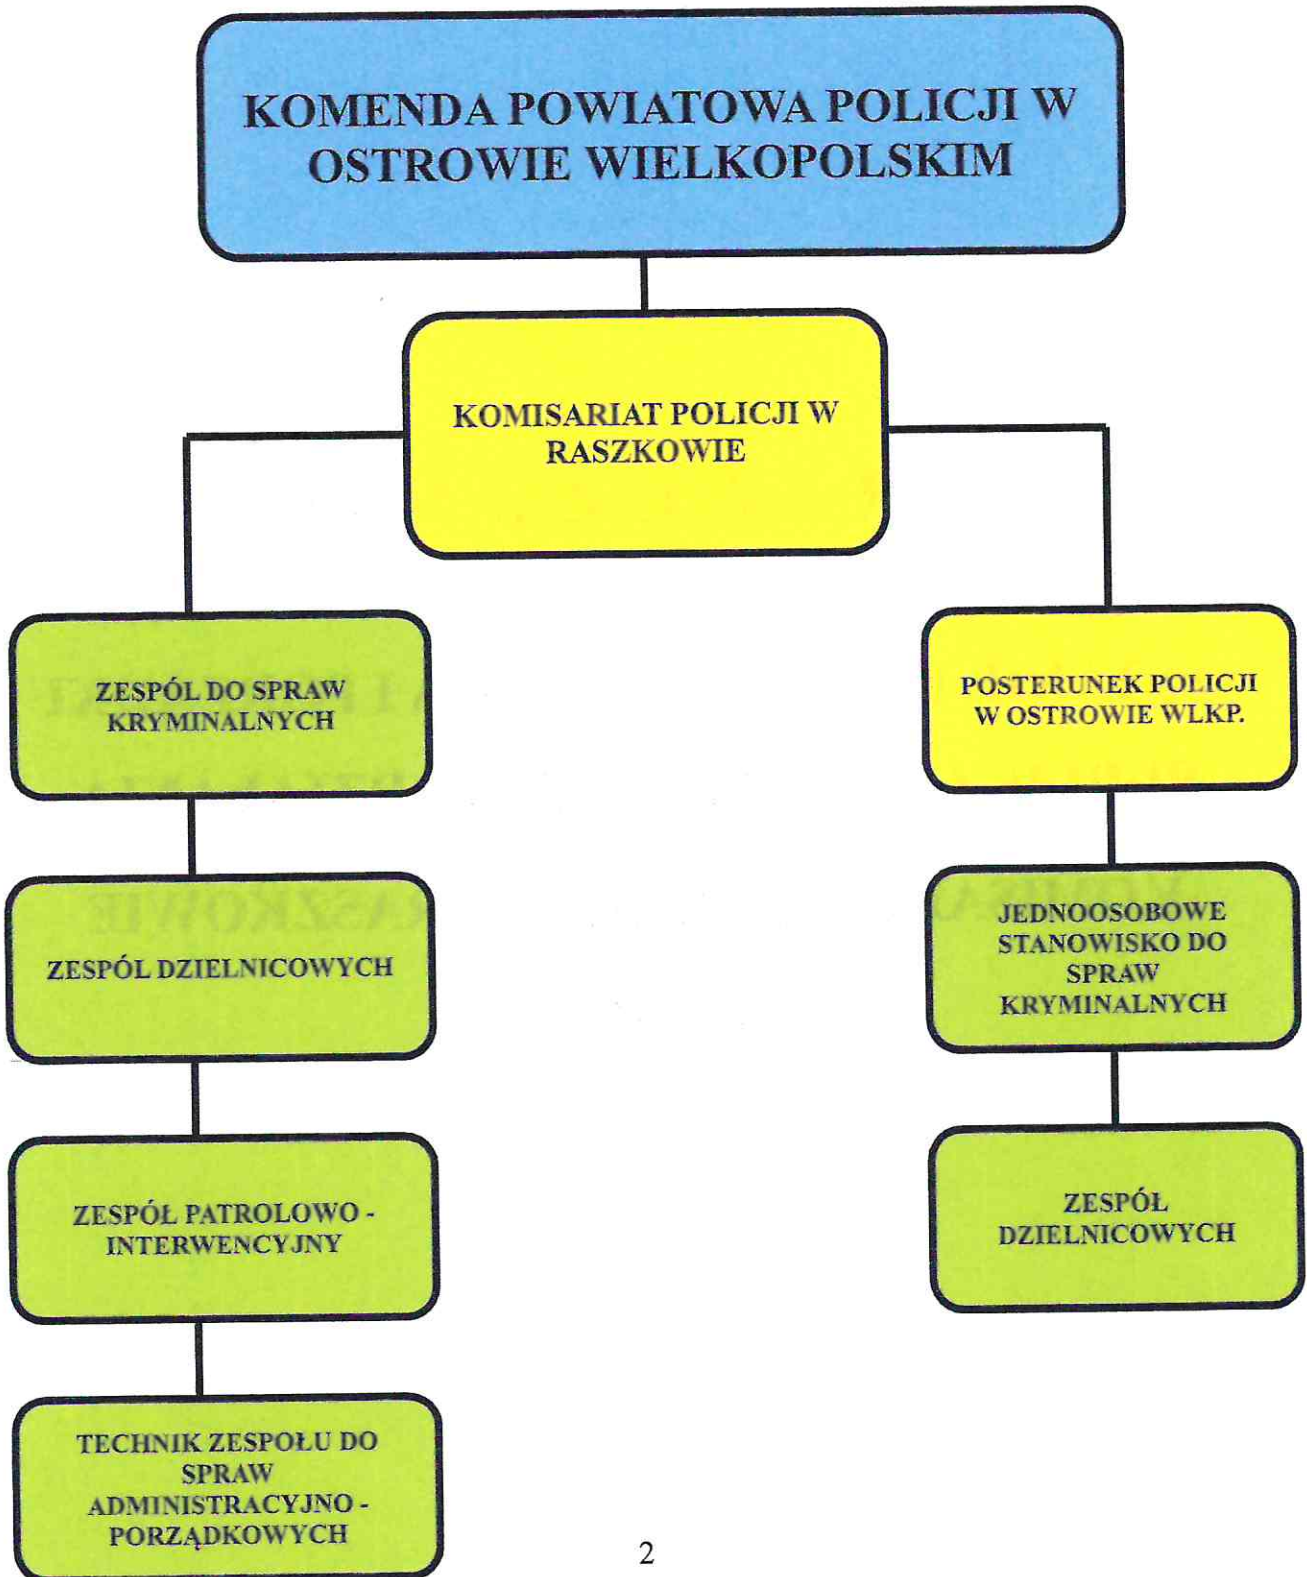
KOMENDA POWIATOWA POLICJI W OSTROWIE WIELKOPOLSKIM

KOMISARIAT POLICJI W RASZKOWIE

ZESPÓL DO SPRAW KRYMINALNYCH

ZESPÓL DZIELNICOWYCH

ZESPÓŁ PATROLOWO - INTERWENCYJNY

TECHNIK ZESPOŁU DO SPRAW ADMINISTRACYJNO - PORZĄDKOWYCH

POSTERUNEK POLICJI W OSTROWIE WLKP.

JEDNOOSOBOWE STANOWISKO DO SPRAW KRYMINALNYCH

ZESPÓŁ DZIELNICOWYCH

2